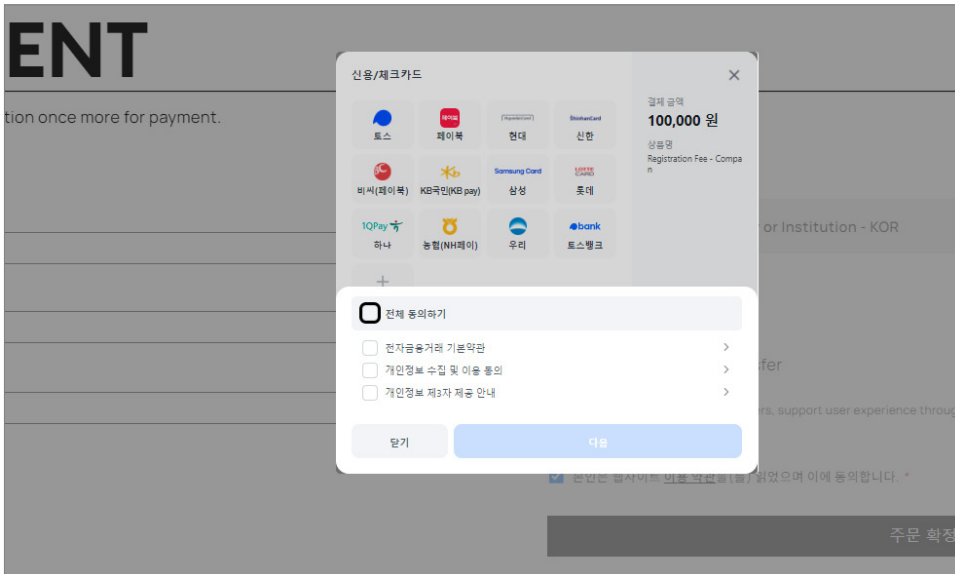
ENT

tion once more for payment.

신용/체크카드

×

토스
페이북
현대
신한
비씨(페이북)
KB국민(KB pay)
삼성
롯데
하나
농협(NH페이)
우리
토스뱅크

결제 금액
100,000 원
상품명
Registration Fee - Compan

or Institution - KOR

전체 동의하기

전자금융거래 기본약관
개인정보 수집 및 이용 동의
개인정보 제3자 제공 안내

sfer

rs, support user experience throug

닫기
다음

본인은 웹사이트 이용 약관을(를) 읽었으며 이에 동의합니다. *

주문 확정